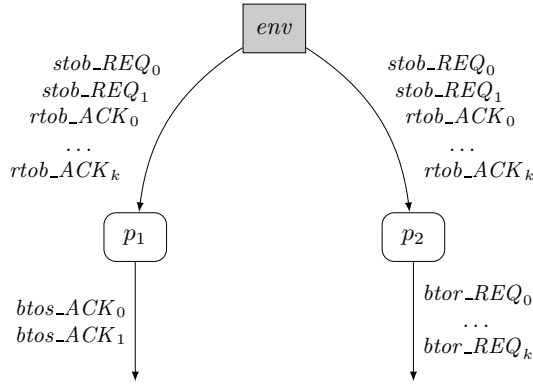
$env$

$stob\_REQ_0$
$stob\_REQ_1$
$rtob\_ACK_0$
$\dots$
$rtob\_ACK_k$

$stob\_REQ_0$
$stob\_REQ_1$
$rtob\_ACK_0$
$\dots$
$rtob\_ACK_k$

$p_1$

$p_2$

$btos\_ACK_0$
$btos\_ACK_1$

$btor\_REQ_0$
$\dots$
$btor\_REQ_k$